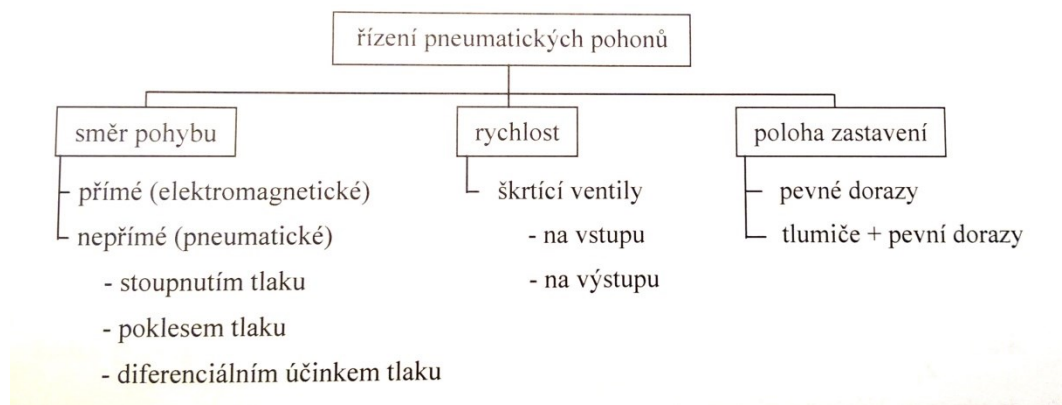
řízení pneumatických pohonů

směr pohybu

přímé (elektromagnetické)

nepřímé (pneumatické)

- stoupnutím tlaku

- poklesem tlaku

- diferenciálním účinkem tlaku

rychlost

škrtící ventily

- na vstupu

- na výstupu

poloha zastavení

pevné dorazy

tlumiče + pevní dorazy